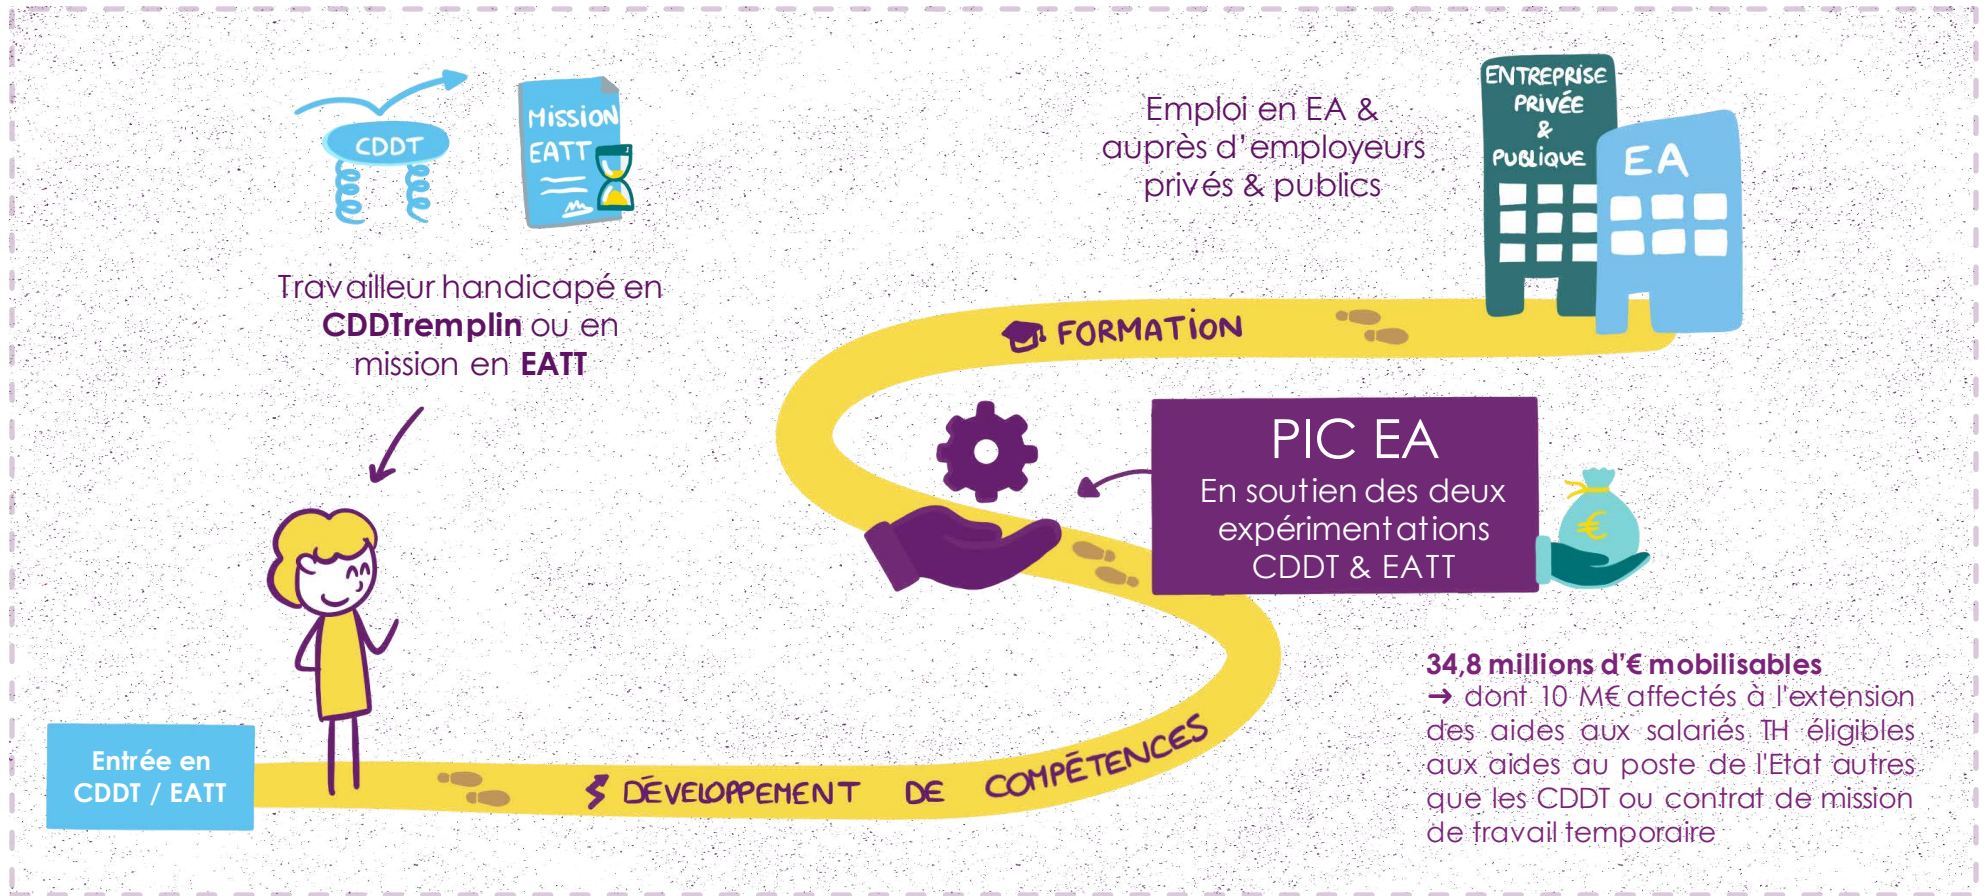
CDDT

MISSION EATT

Travailleur handicapé en **CDDTremplin** ou en mission en **EATT**

Emploi en EA & auprès d'employeurs privés & publics

ENTREPRISE PRIVÉE & PUBLIQUE

EA

FORMATION

PIC EA
En soutien des deux expérimentations CDDT & EATT

€

**34,8 millions d'€ mobilisables**
→ dont 10 M€ affectés à l'extension des aides aux salariés TH éligibles aux aides au poste de l'Etat autres que les CDDT ou contrat de mission de travail temporaire

Entrée en CDDT / EATT

DÉVELOPPEMENT DE COMPÉTENCES